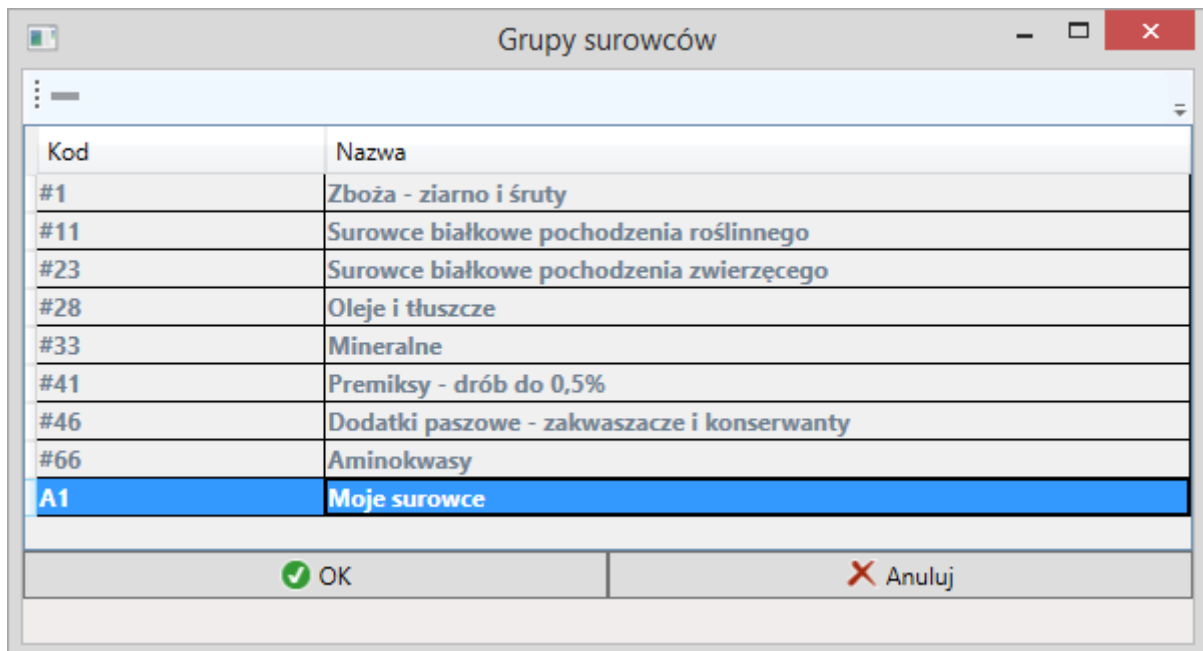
Grupy surowców

| Kod | Nazwa |
|---|---|
| #1 | Zboża - ziarno i śruty |
| #11 | Surowce białkowe pochodzenia roślinnego |
| #23 | Surowce białkowe pochodzenia zwierzęcego |
| #28 | Oleje i tłuszcze |
| #33 | Mineralne |
| #41 | Premiksy - drób do 0,5% |
| #46 | Dodatki paszowe - zakwaszacze i konserwanty |
| #66 | Aminokwasy |
| A1 | Moje surowce |

OK

Anuluj